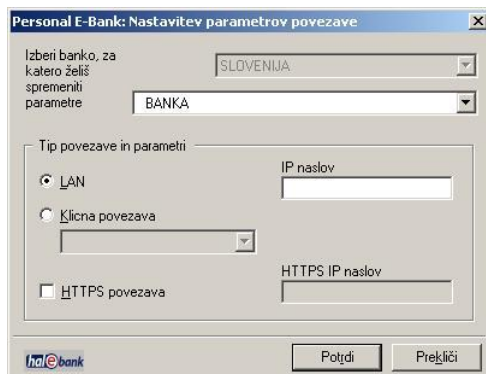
Personal E-Bank: Nastavitev parametrov povezave

Izberi banko, za katero želiš spremeniti parametre

SLOVENIJA

BANKA

Tip povezave in parametri

LAN

IP naslov

Klicna povezava

HTTPS IP naslov

HTTPS povezava

hal@bank

Potrdi

Prekliči